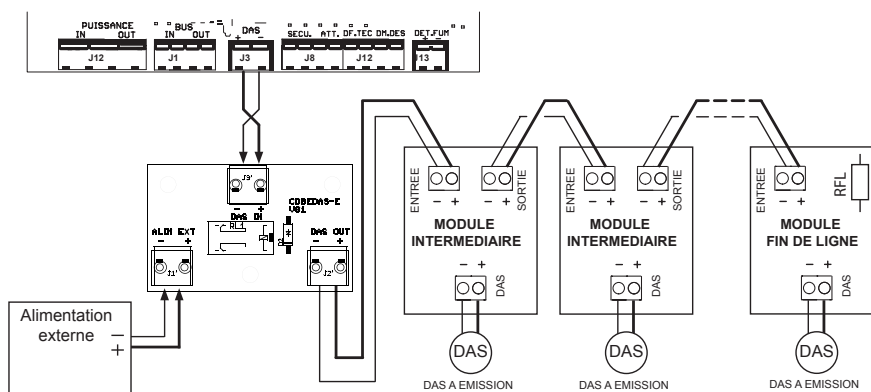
PUISSANCE
IN OUT
J12
BUS
IN OUT
J1
DAS
+ −
J3
SECU. ATT. DF.TEC DM.DES
J8 J12
DET.FUM
+ −
J13

J3'
− +
DAS IN
CDBEDAS-E
V01
RL1
ALIM EXT
− +
J1'
DAS OUT
− +
J2'

Alimentation externe
−
+

ENTREE
− +
SORTIE
− +
MODULE INTERMEDIAIRE
− +
DAS
DAS
DAS A EMISSION

ENTREE
− +
SORTIE
− +
MODULE INTERMEDIAIRE
− +
DAS
DAS
DAS A EMISSION

ENTREE
− +
RFL
MODULE FIN DE LIGNE
− +
DAS
DAS
DAS A EMISSION